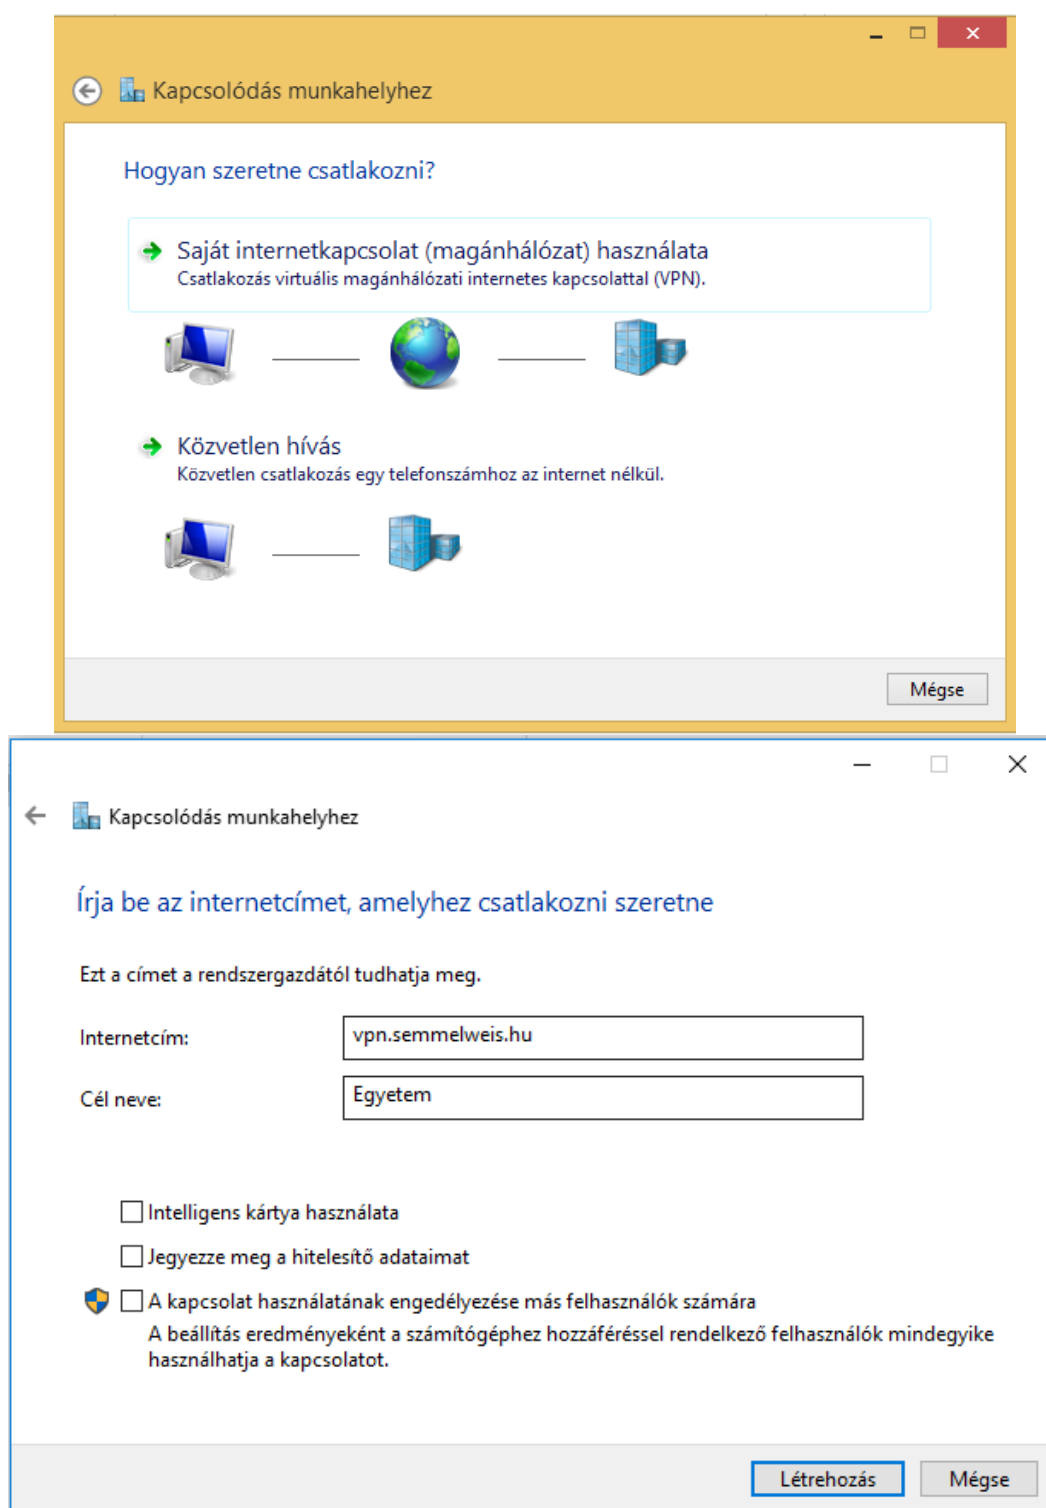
Kapcsolódás munkahelyhez

Hogyan szeretne csatlakozni?

Saját internetkapcsolat (magánhálózat) használata
Csatlakozás virtuális magánhálózati internetes kapcsolattal (VPN).

Közvetlen hívás
Közvetlen csatlakozás egy telefonszámhoz az internet nélkül.

Mégse

Kapcsolódás munkahelyhez

Írja be az internetcímet, amelyhez csatlakozni szeretne

Ezt a címet a rendszergazdától tudhatja meg.

Internetcím: vpn.semmelweis.hu

Cél neve: Egyetem

Intelligens kártya használata

Jegyezze meg a hitelesítő adataimat

A kapcsolat használatának engedélyezése más felhasználók számára
A beállítás eredményeként a számítógéphez hozzáféréssel rendelkező felhasználók mindegyike használhatja a kapcsolatot.

Létrehozás Mégse